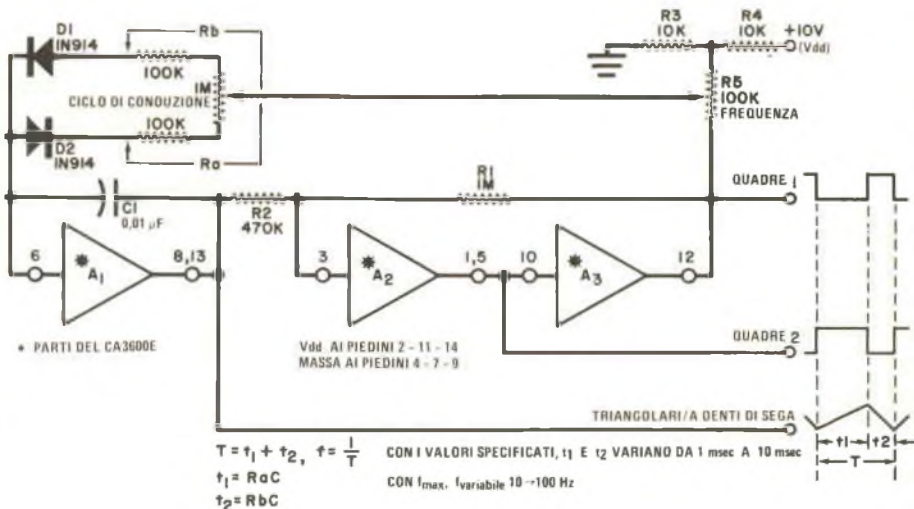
D1 IN914

Rb

100K

1M

CICLO DI CONDUZIONE

100K

D2 IN914

Ra

R3 10K

R4 10K

+10V (Vdd)

R5 100K FREQUENZA

R1 1M

QUADRE 1

C1 0,01 $\mu$F

R2 470K

6

A1

8,13

3

A2

1,5

10

A3

12

* PARTI DEL CA3600E

Vdd AI PIEDINI 2 - 11 - 14
MASSA AI PIEDINI 4 - 7 - 9

QUADRE 2

TRIANGOLARI/A DENTI DI SEGA

$T = t_1 + t_2$, $f = \frac{1}{T}$

$t_1 = RaC$

$t_2 = RbC$

CON I VALORI SPECIFICATI, $t_1$ E $t_2$ VARIANO DA 1 msec A 10 msec

CON $f_{max}$, $f_{variabile}$ 10 → 100 Hz

t1

t2

T